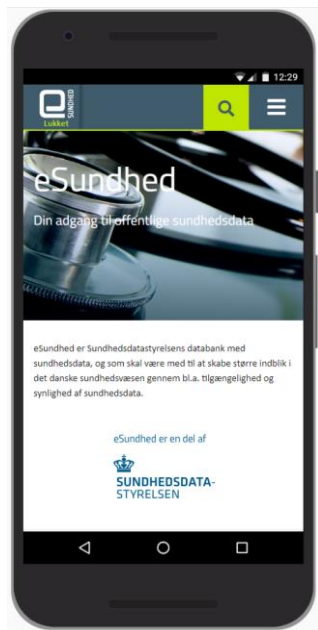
12:29

e SUNDHED
Lukket

eSundhed
Din adgang til offentlige sundhedsdata

eSundhed er Sundhedsdatastyrelsens databank med sundhedsdata, og som skal være med til at skabe større indblik i det danske sundhedsvæsen gennem bl.a. tilgængelighed og synlighed af sundhedsdata.

eSundhed er en del af

SUNDHEDSDATA-
STYRELSEN